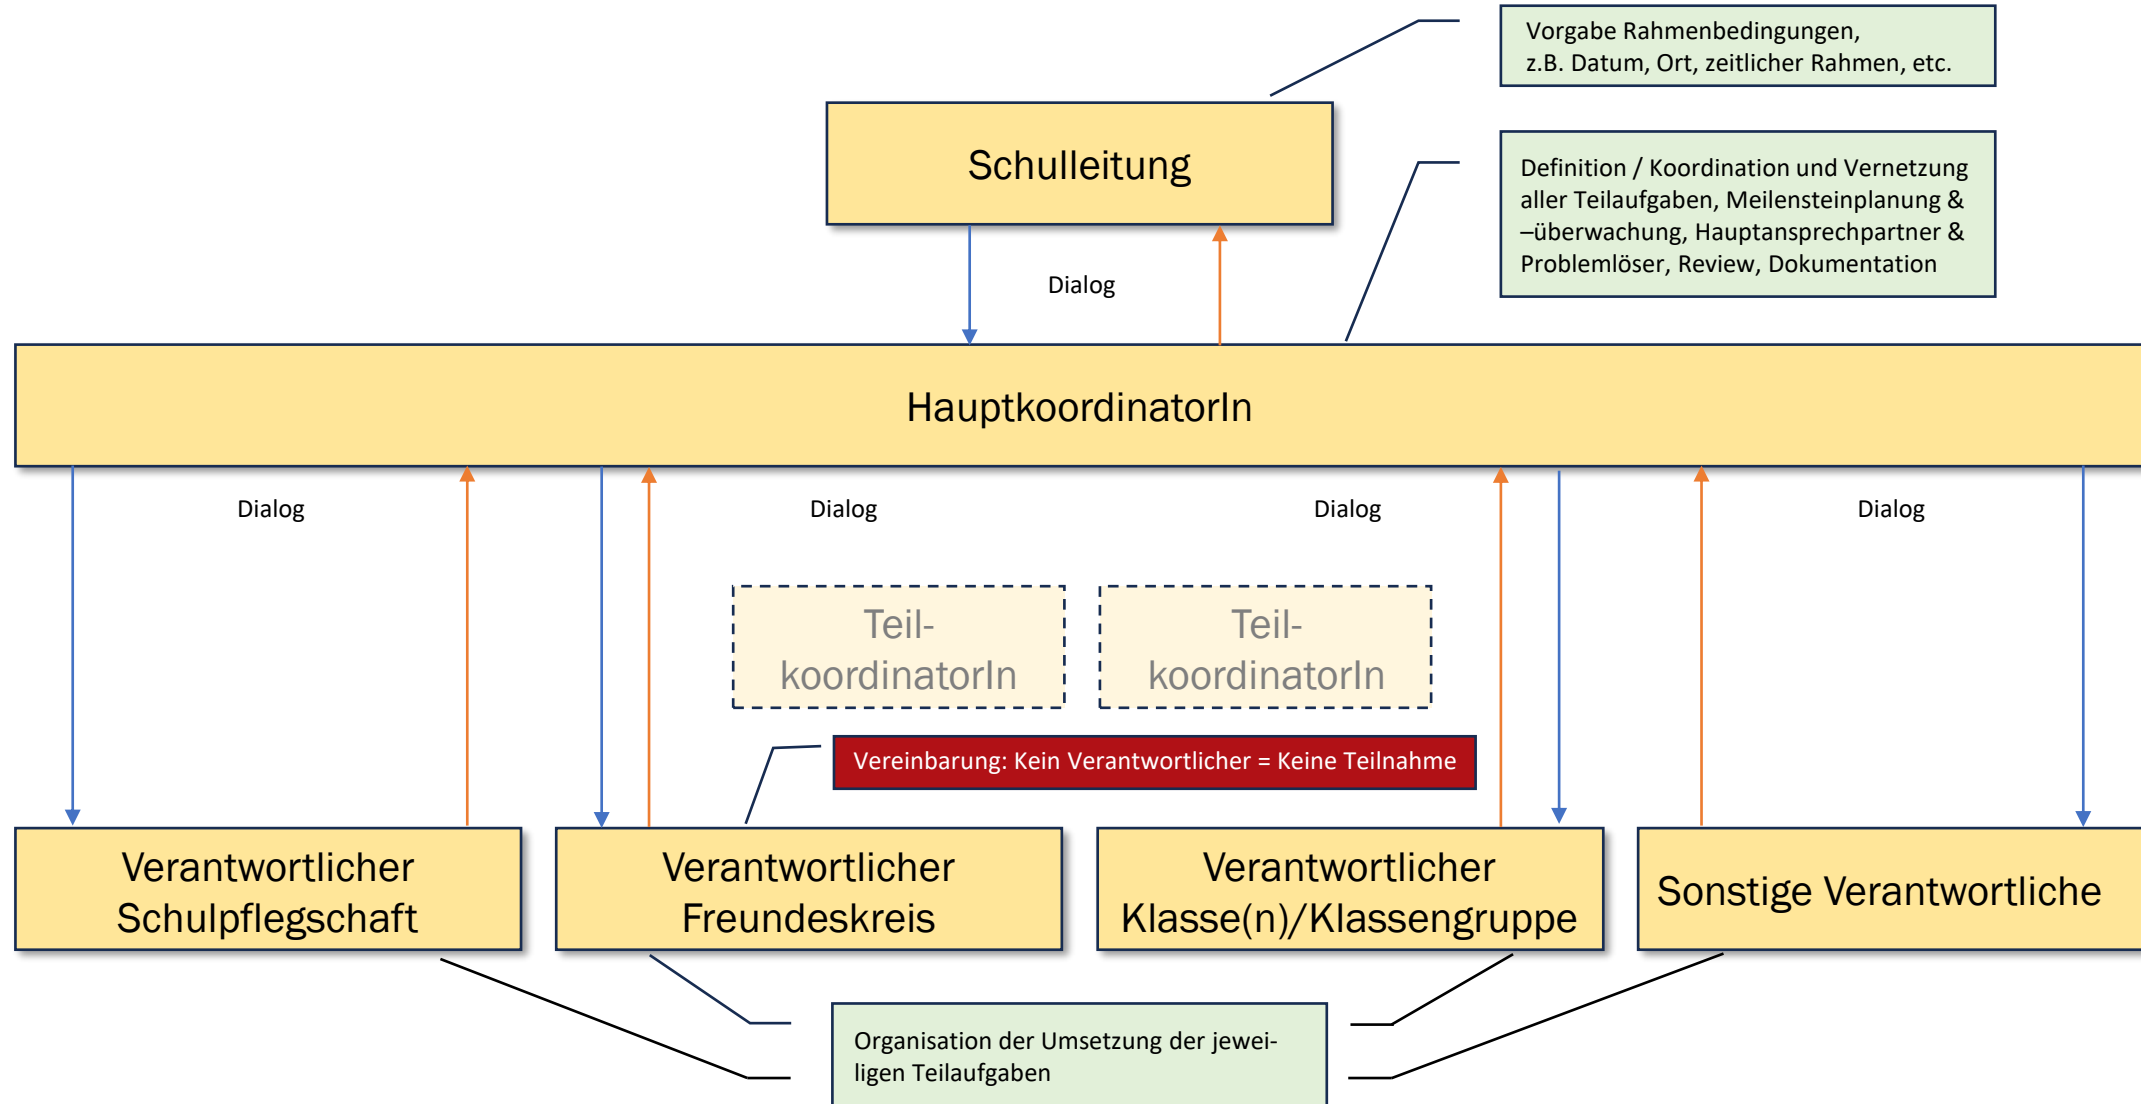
Vorgabe Rahmenbedingungen, z.B. Datum, Ort, zeitlicher Rahmen, etc.

Schulleitung

Definition / Koordination und Vernetzung aller Teilaufgaben, Meilensteinplanung & –überwachung, Hauptansprechpartner & Problemlöser, Review, Dokumentation

Dialog

HauptkoordinatorIn

Dialog

Dialog

Dialog

Dialog

Teil-koordinatorIn

Teil-koordinatorIn

Vereinbarung: Kein Verantwortlicher = Keine Teilnahme

Verantwortlicher Schulpflegschaft

Verantwortlicher Freundeskreis

Verantwortlicher Klasse(n)/Klassengruppe

Sonstige Verantwortliche

Organisation der Umsetzung der jeweiligen Teilaufgaben